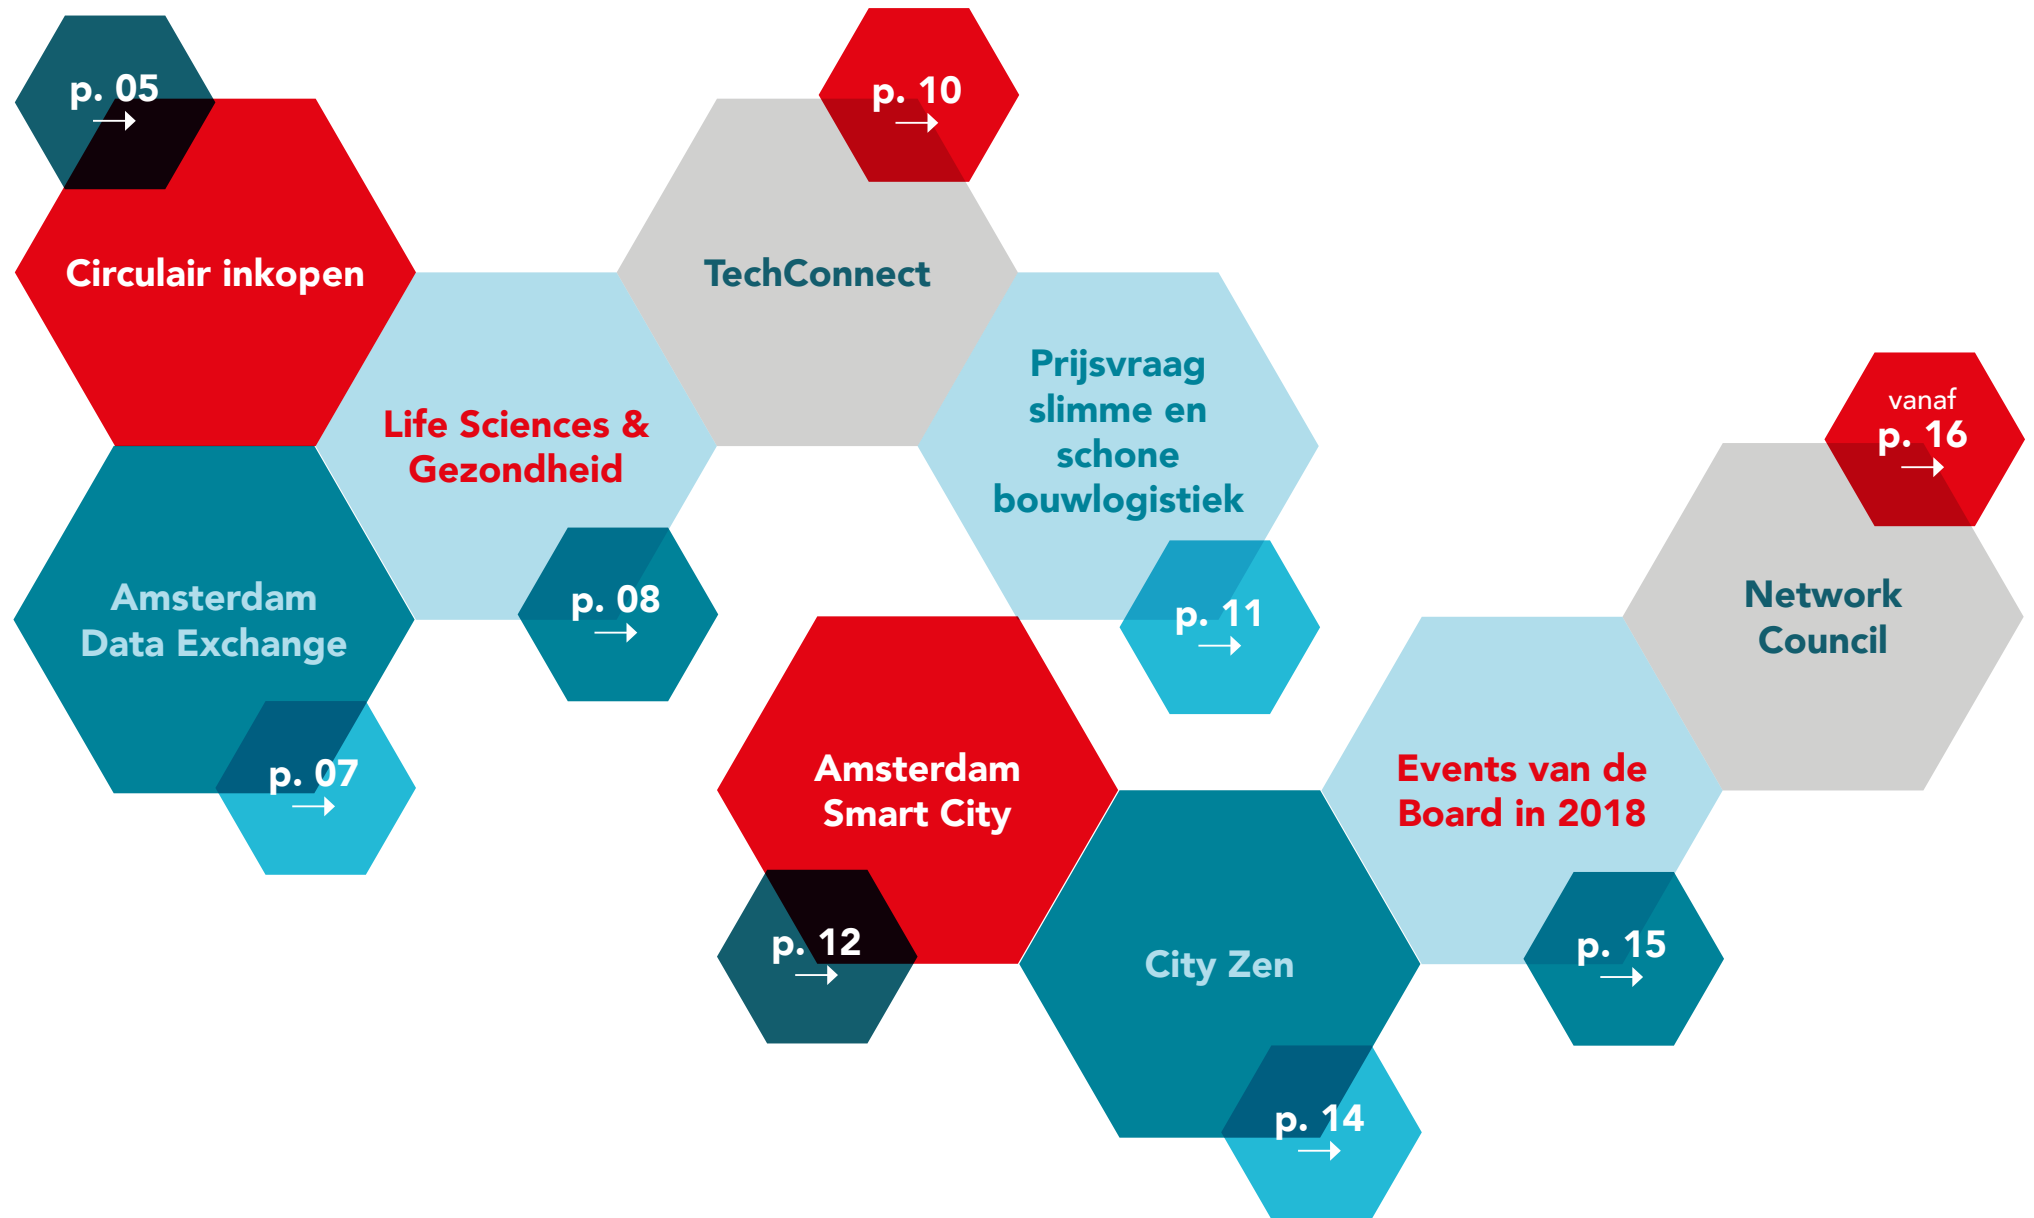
p. 05 →

Circulair inkopen

p. 10 →

TechConnect

Life Sciences & Gezondheid

Prijsvraag slimme en schone bouwlogistiek

vanaf p. 16 →

Amsterdam Data Exchange

p. 08 →

p. 11 →

Network Council

p. 07 →

Amsterdam Smart City

Events van de Board in 2018

p. 12 →

City Zen

p. 15 →

p. 14 →